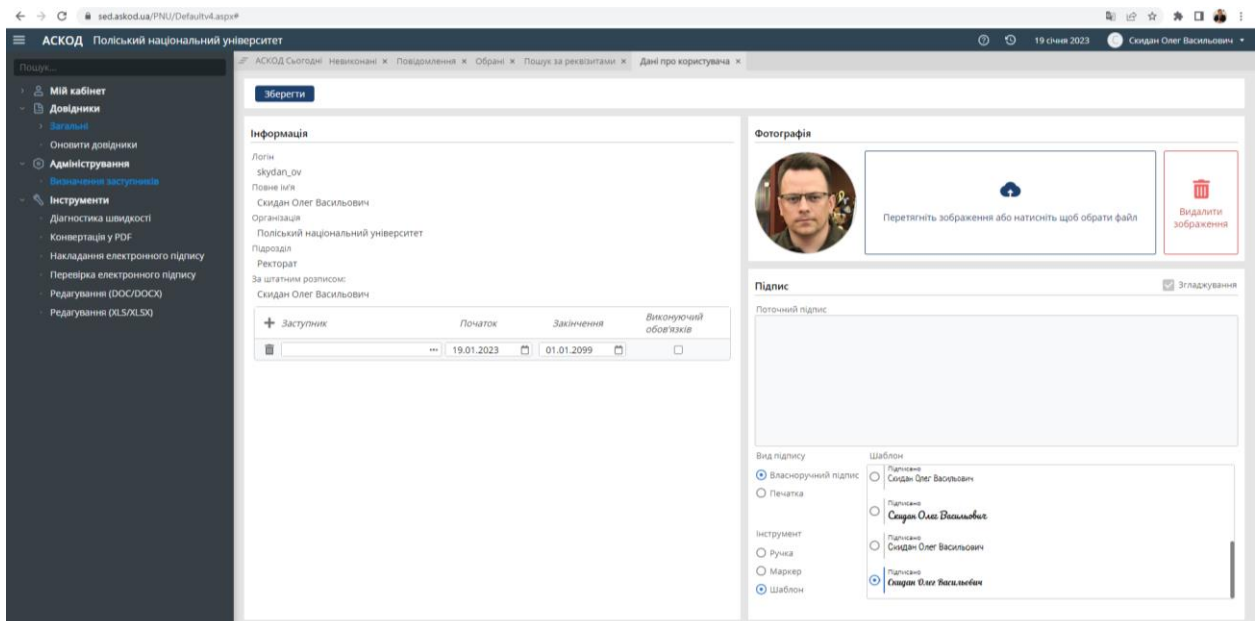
sed.askod.ua/PNU/Defaultv4.aspx#

19 січня 2023 Скидан Олег Васильович

АСКОД Поліський національний університет

Пошук...

Мій кабінет
Довідники
Загальні
Оновити довідники
Адміністрування
Визначення заступників
Інструменти
Діагностика швидкості
Конвертація у PDF
Накладання електронного підпису
Перевірка електронного підпису
Редагування (DOC/DOCX)
Редагування (XLS/XLSX)

АСКОД Сьогодні Невиконані × Повідомлення × Обрані × Пошук за реквізитами × Дані про користувача ×

Зберегти

Інформація

Логін
skydan_ov
Повне ім'я
Скидан Олег Васильович
Організація
Поліський національний університет
Підрозділ
Ректорат
За штатним розписом:
Скидан Олег Васильович

| Заступник | Початок | Закінчення | Виконуючий обов'язків |
|---|---|---|---|
| | 19.01.2023 | 01.01.2099 | |

Фотографія

Перетягніть зображення або натисніть щоб обрати файл

Видалити зображення

Підпис

Згладжування

Поточний підпис

Вид підпису
Власноручний підпис
Печатка

Інструмент
Ручка
Маркер
Шаблон

Шаблон
Підписано
Скидан Олег Васильович
Підписано
Скидан Олег Васильович
Підписано
Скидан Олег Васильович
Підписано
Скидан Олег Васильович